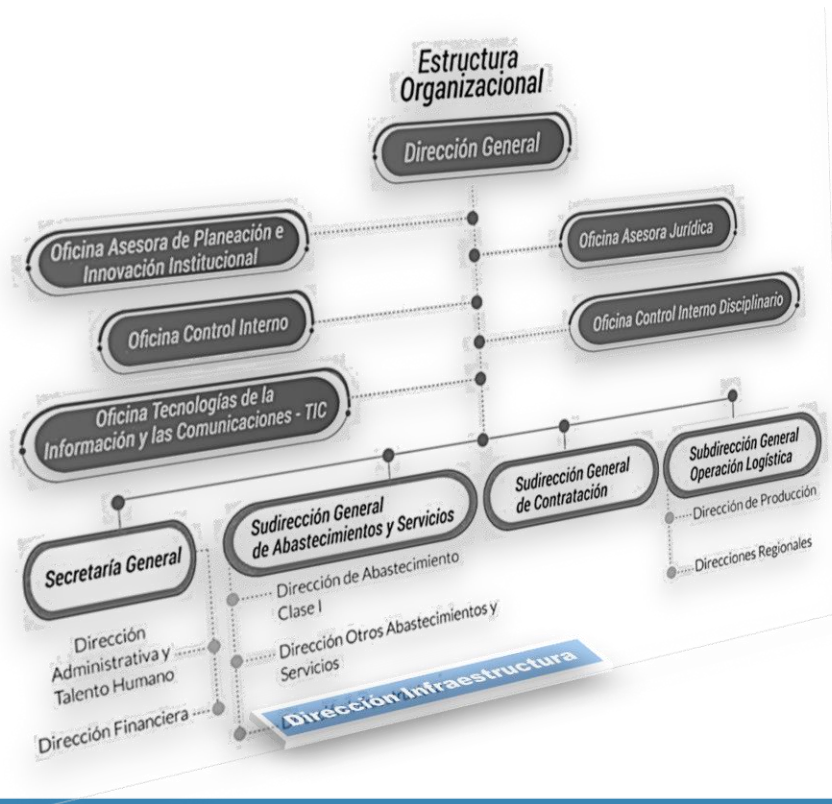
Estructura Organizacional

Dirección General

Oficina Asesora de Planeación e Innovación Institucional

Oficina Asesora Jurídica

Oficina Control Interno

Oficina Control Interno Disciplinario

Oficina Tecnologías de la Información y las Comunicaciones - TIC

Secretaría General

Dirección Administrativa y Talento Humano

Dirección Financiera

Sudirección General de Abastecimientos y Servicios

Dirección de Abastecimiento Clase I

Dirección Otros Abastecimientos y Servicios

Dirección Infraestructura

Sudirección General de Contratación

Subdirección General Operación Logística

Dirección de Producción

Direcciones Regionales